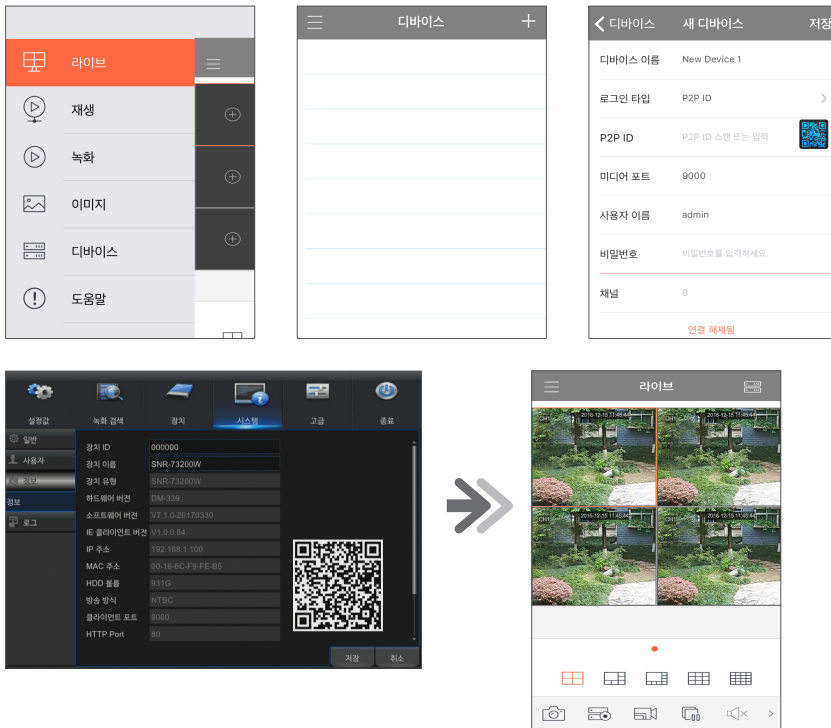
라이브
재생
녹화
이미지
디바이스
도움말

디바이스 +

< 디바이스 새 디바이스 저장
디바이스 이름 New Device 1
로그인 타입 P2P ID >
P2P ID P2P ID 스캔 또는 입력
미디어 포트 9000
사용자 이름 admin
비밀번호 비밀번호를 입력하세요.
채널 8
연결 해제됨

설정값 녹화 검색 장치 시스템 고급 종료
일반
사용자
정보
정보
로그
장치 ID 000000
장치 이름 SNR-73200W
장치 유형 SNR-73200W
하드웨어 버전 DM-339
소프트웨어 버전 V7.1.0-20170330
IE 클라이언트 버전 V1.0.0.84
IP 주소 192.168.1.100
MAC 주소 00-18-6C-F9-FE-B5
HDD 볼륨 931G
방송 방식 NTSC
클라이언트 포트 9000
HTTP Port 80
저장 취소

라이브
2016-12-15 11:45:44 CH1
2016-12-15 11:45:44 CH2
2016-12-15 11:45:44 CH3
2016-12-15 11:45:44 CH4